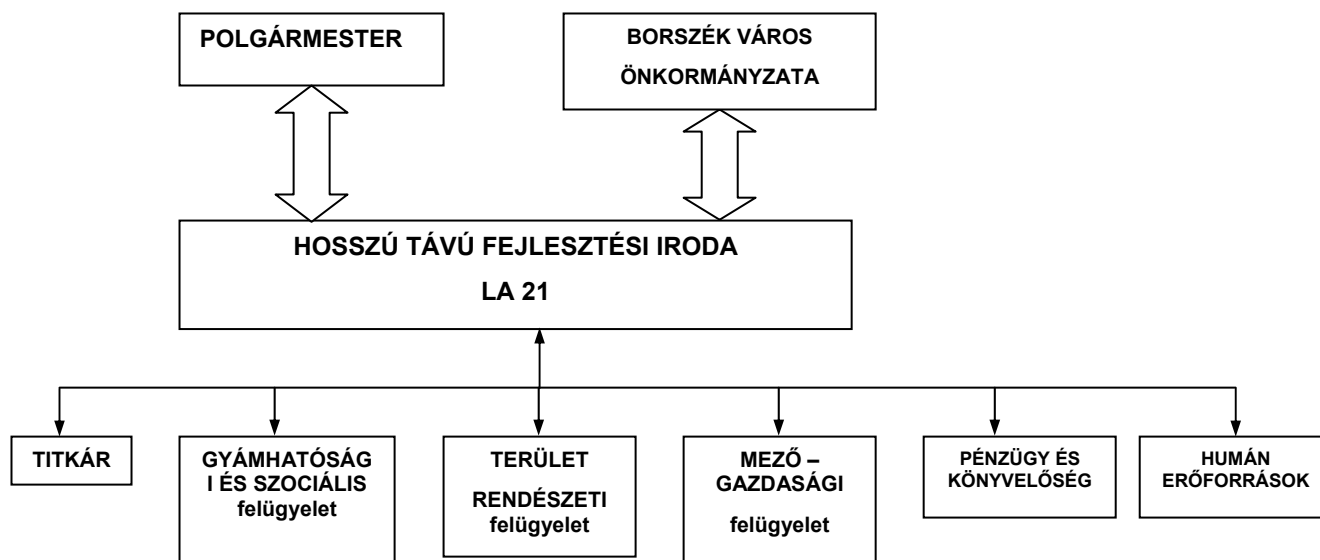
POLGÁRMESTER

BORSZÉK VÁROS ÖNKORMÁNYZATA

HOSSZÚ TÁVÚ FEJLESZTÉSI IRODA

LA 21

TITKÁR

GYÁMHATÓSÁG I ÉS SZOCIÁLIS felügyelet

TERÜLET RENDÉSZETI felügyelet

MEZŐ – GAZDASÁGI felügyelet

PÉNZÜGY ÉS KÖNYVELŐSÉG

HUMÁN ERŐFORRÁSOK